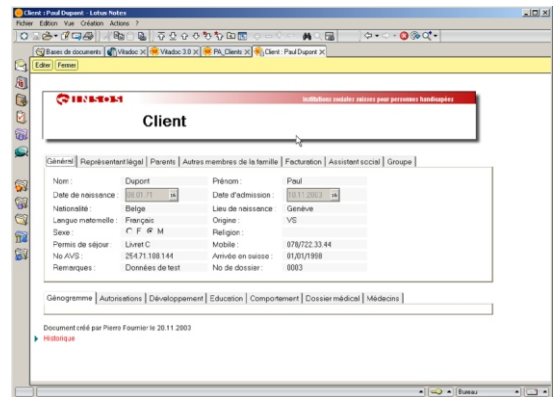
Client : Paul Dupont - Lotus Notes
Fichier Edition Vue Création Actions ?

Bases de documents × Vitadoc × Vitadoc 3.0 × PA_Clients × Client : Paul Dupont ×

Editer Fermer

INSOS Institutions sociales suisses pour personnes handicapées

Client

Général | Représentant légal | Parents | Autres membres de la famille | Facturation | Assistant social | Groupe

| Nom : | Dupont | Prénom : | Paul |
|---|---|---|---|
| Date de naissance : | 08.01.71 | Date d'admission : | 10.11.2003 |
| Nationalité : | Belge | Lieu de naissance : | Genève |
| Langue maternelle : | Français | Origine : | VS |
| Sexe : | F M | Religion : | |
| Permis de séjour : | Livret C | Mobile : | 078/722.33.44 |
| No AVS : | 254.71.188.144 | Arrivée en suisse : | 01/01/1998 |
| Remarques : | Données de test | No de dossier : | 0003 |

Génogramme | Autorisations | Développement | Education | Comportement | Cossier médical | Médecins

Document créé par Pierre Fournier le 20.11.2003
Historique

Bureau